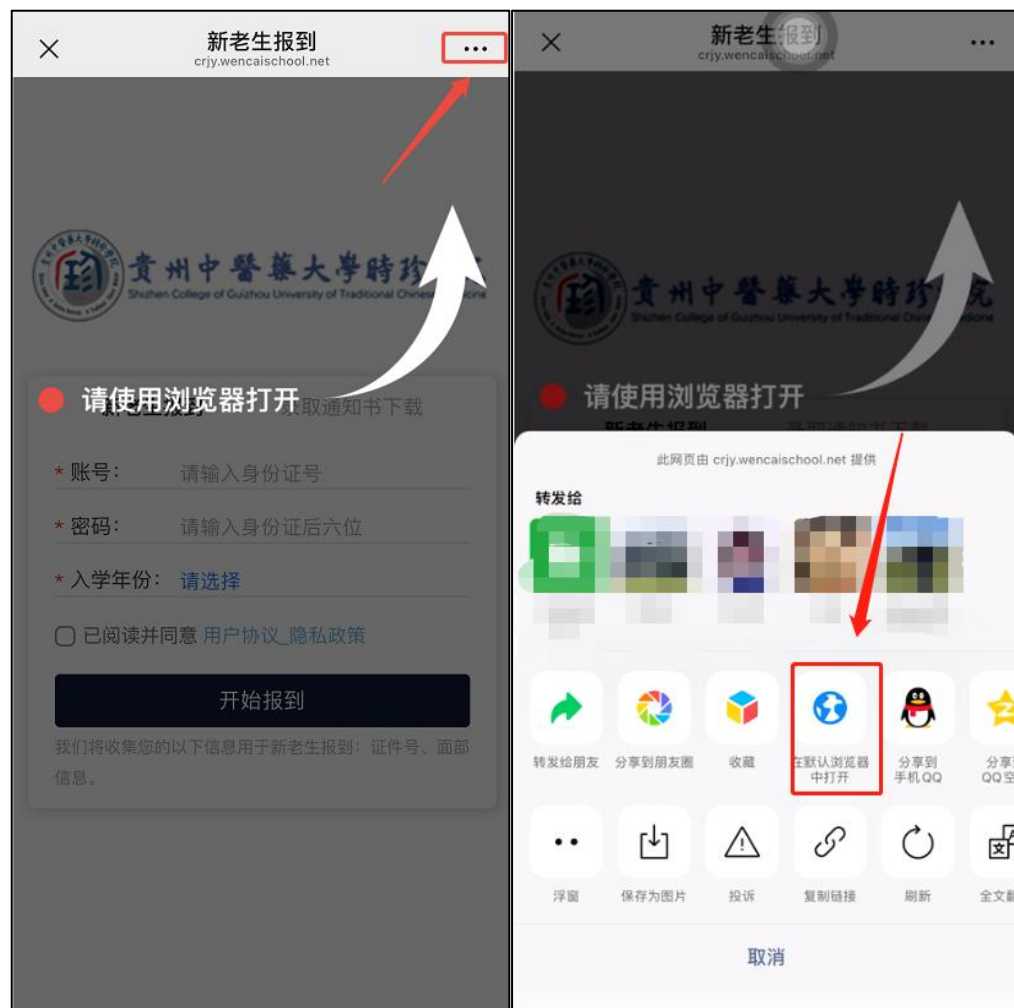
新老生报到
crjy.wencaischool.net

贵州中医药大学时珍学院
Shizhen College of Guizhou University of Traditional Chinese Medicine

请使用浏览器打开

新老生报到 录取通知书下载

* 账号: 请输入身份证号

* 密码: 请输入身份证后六位

* 入学年份: 请选择

已阅读并同意 用户协议_隐私政策

开始报到

我们将收集您的以下信息用于新老生报到：证件号、面部信息。

新老生报到
crjy.wencaischool.net

贵州中医药大学时珍学院
Shizhen College of Guizhou University of Traditional Chinese Medicine

请使用浏览器打开

此网页由 crjy.wencaischool.net 提供

转发给

转发给朋友 分享到朋友圈 收藏 在默认浏览器中打开 分享到手机QQ 分享到QQ空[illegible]

浮窗 保存为图片 投诉 复制链接 刷新 全文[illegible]

取消